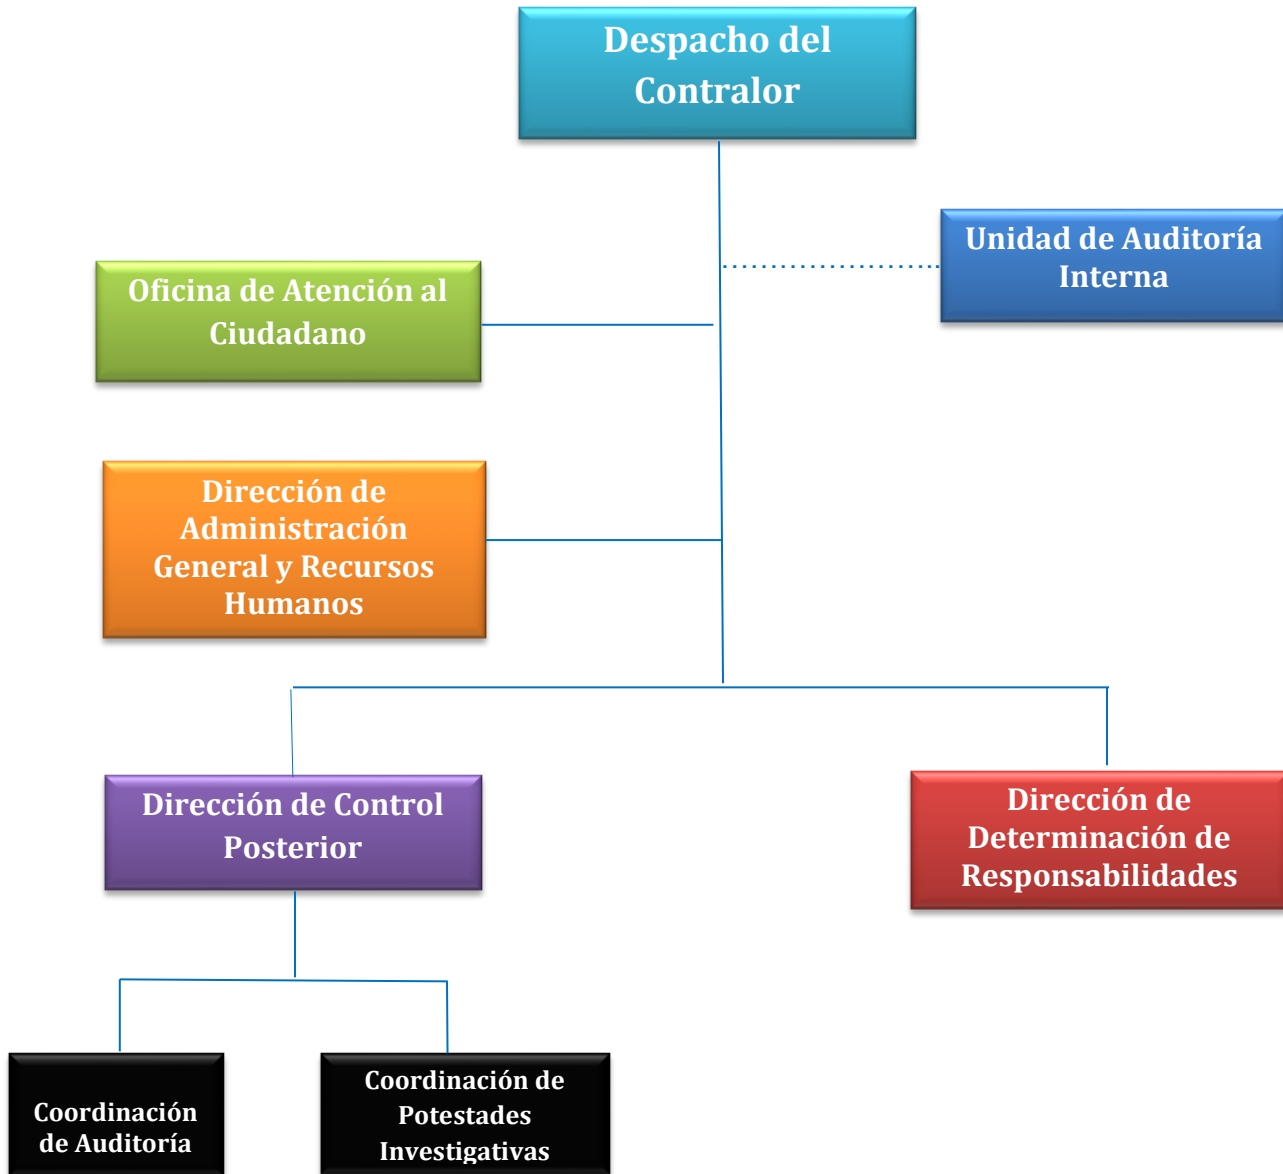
Despacho del Contralor

Unidad de Auditoría Interna

Oficina de Atención al Ciudadano

Dirección de Administración General y Recursos Humanos

Dirección de Control Posterior

Dirección de Determinación de Responsabilidades

Coordinación de Auditoría

Coordinación de Potestades Investigativas